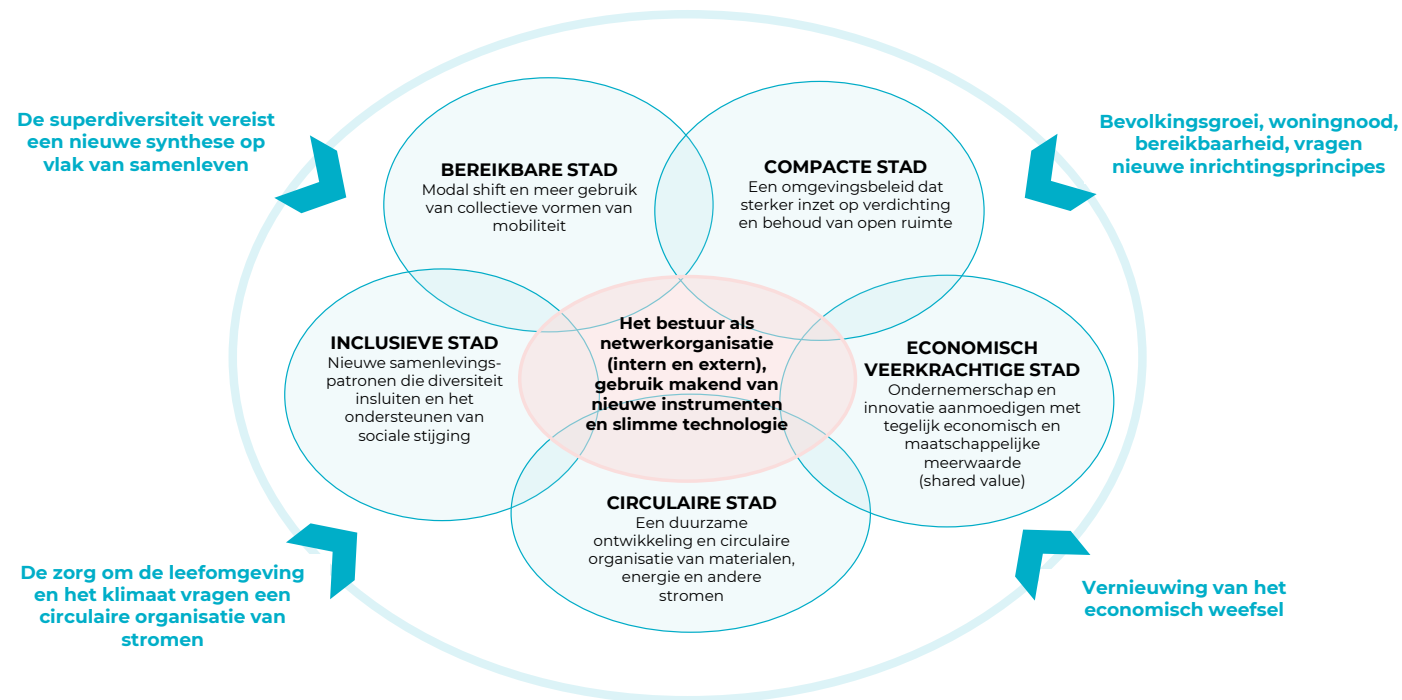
De superdiversiteit vereist een nieuwe synthese op vlak van samenleven

Bevolkingsgroei, woningnood, bereikbaarheid, vragen nieuwe inrichtingsprincipes

BEREIKBARE STAD
Modal shift en meer gebruik van collectieve vormen van mobiliteit

COMPACTE STAD
Een omgevingsbeleid dat sterker inzet op verdichting en behoud van open ruimte

INCLUSIEVE STAD
Nieuwe samenlevingspatronen die diversiteit insluiten en het ondersteunen van sociale stijging

Het bestuur als netwerkorganisatie (intern en extern), gebruik makend van nieuwe instrumenten en slimme technologie

ECONOMISCH VEERKRACHTIGE STAD
Ondernemerschap en innovatie aanmoedigen met tegelijk economisch en maatschappelijke meerwaarde (shared value)

CIRCULAIRE STAD
Een duurzame ontwikkeling en circulaire organisatie van materialen, energie en andere stromen

De zorg om de leefomgeving en het klimaat vragen een circulaire organisatie van stromen

Vernieuwing van het economisch weefsel